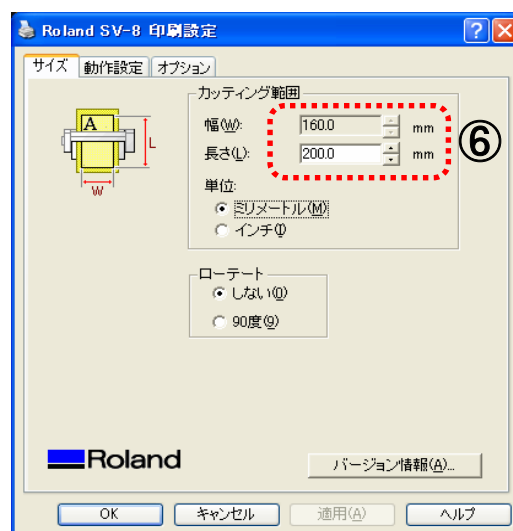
Roland SV-8 印刷設定

サイズ | 動作設定 | オプション

A
L
W

カッティング範囲
幅(W): 160.0 mm
長さ(L): 200.0 mm
⑥

単位:
ミリメートル(M)
インチ(I)

ローテート
しない(0)
90度(9)

Roland

バージョン情報(A)...

OK | キャンセル | 適用(A) | ヘルプ